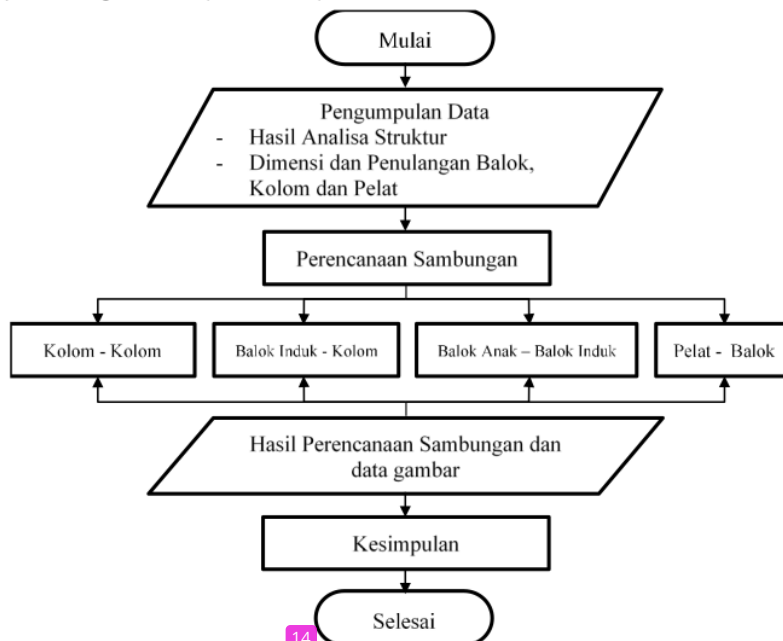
Mulai

Pengumpulan Data
- Hasil Analisa Struktur
- Dimensi dan Penulangan Balok, Kolom dan Pelat

Perencanaan Sambungan

Kolom - Kolom

Balok Induk - Kolom

Balok Anak – Balok Induk

Pelat - Balok

Hasil Perencanaan Sambungan dan data gambar

Kesimpulan

Selesai

14